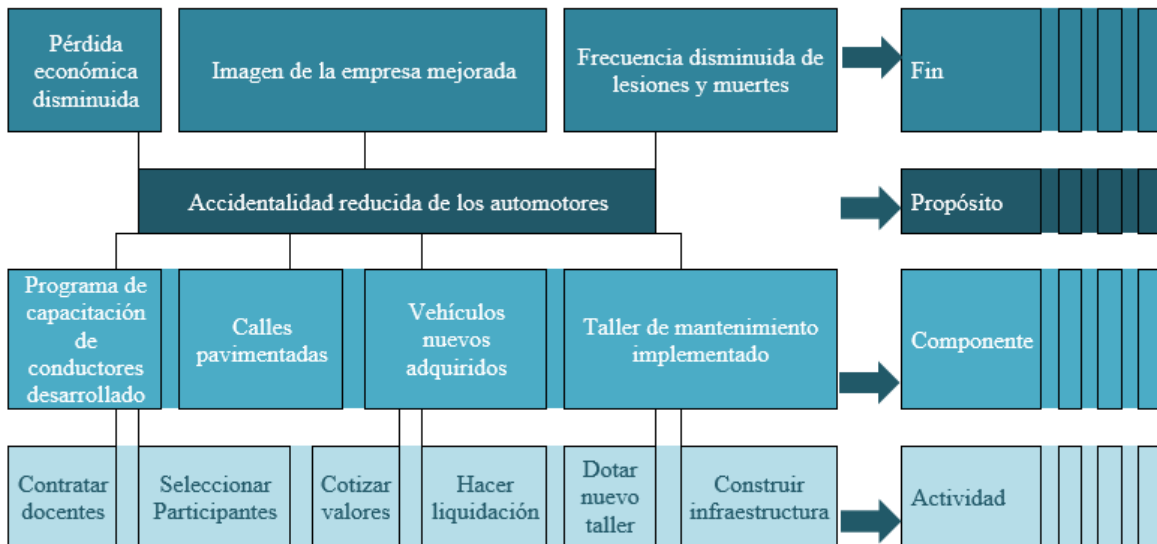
Pérdida económica disminuida

Imagen de la empresa mejorada

Frecuencia disminuida de lesiones y muertes

Fin

Accidentalidad reducida de los automotores

Propósito

Programa de capacitación de conductores desarrollado

Calles pavimentadas

Vehículos nuevos adquiridos

Taller de mantenimiento implementado

Componente

Contratar docentes

Seleccionar Participantes

Cotizar valores

Hacer liquidación

Dotar nuevo taller

Construir infraestructura

Actividad